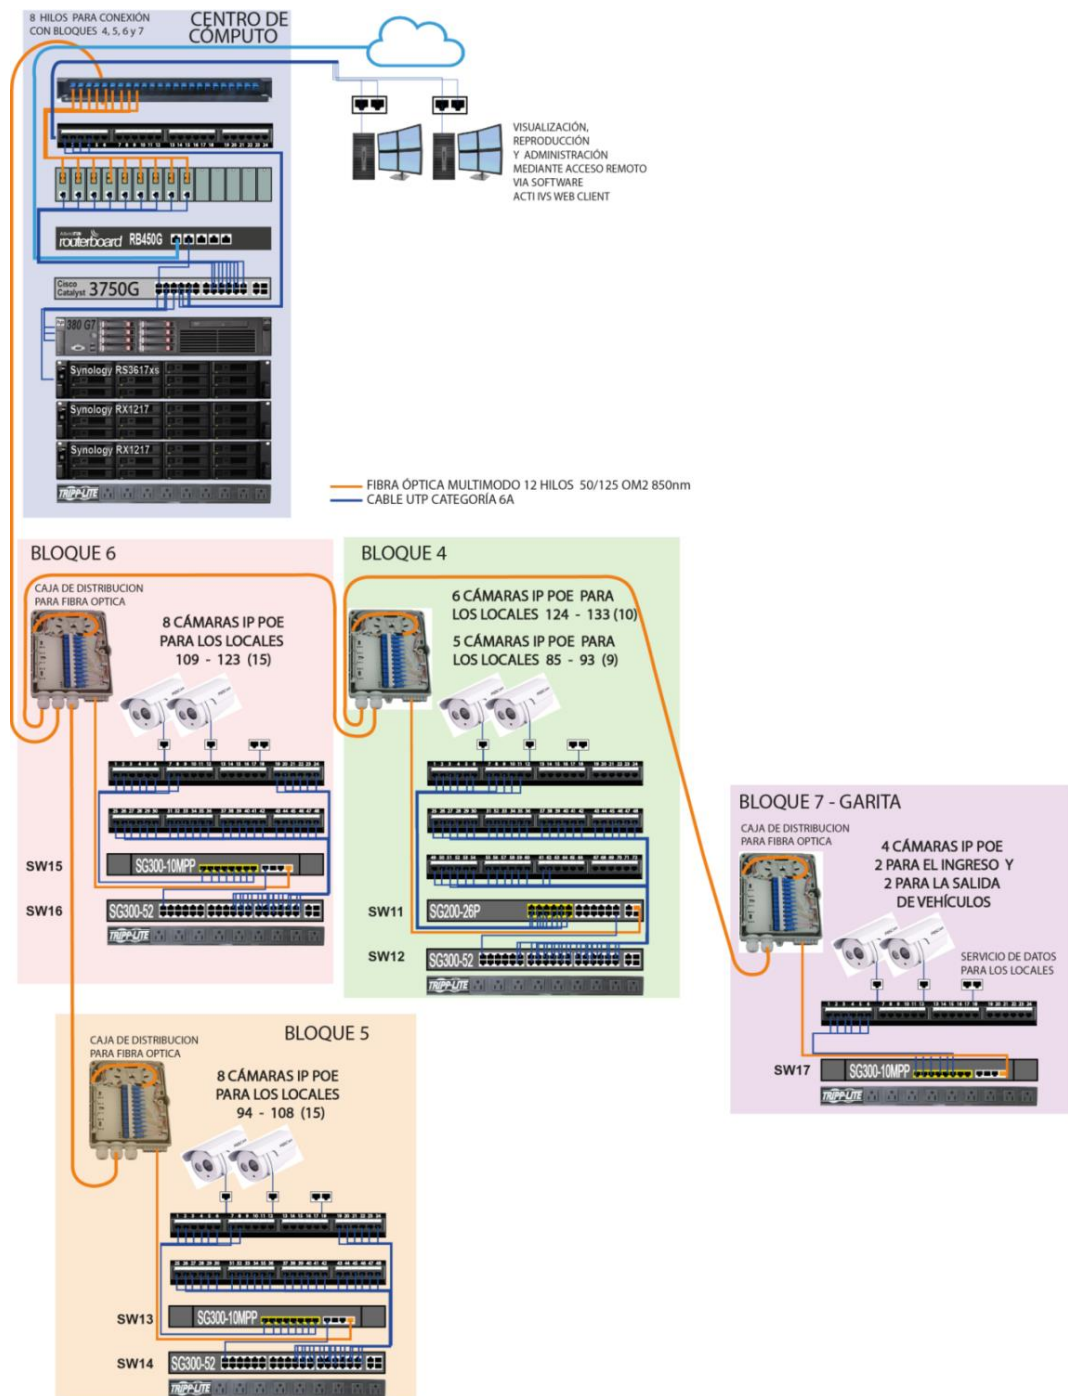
8 HILOS PARA CONEXIÓN CON BLOQUES 4, 5, 6 y 7

CENTRO DE CÓMPUTO

routerboard RB450G

Cisco Catalyst 3750G

380 G7

Synology RS3617xs

Synology RX1217

Synology RX1217

TRIPP-LITE

VISUALIZACIÓN, REPRODUCCIÓN Y ADMINISTRACIÓN MEDIANTE ACCESO REMOTO VIA SOFTWARE ACTI IVS WEB CLIENT

FIBRA ÓPTICA MULTIMODO 12 HILOS 50/125 OM2 850nm
CABLE UTP CATEGORÍA 6A

BLOQUE 6

CAJA DE DISTRIBUCION PARA FIBRA OPTICA

8 CÁMARAS IP POE PARA LOS LOCALES 109 - 123 (15)

SW15
SG300-10MPP

SW16
SG300-52

TRIPP-LITE

BLOQUE 4

6 CÁMARAS IP POE PARA LOS LOCALES 124 - 133 (10)

5 CÁMARAS IP POE PARA LOS LOCALES 85 - 93 (9)

SW11
SG200-26P

SW12
SG300-52

TRIPP-LITE

BLOQUE 7 - GARITA

CAJA DE DISTRIBUCION PARA FIBRA OPTICA

4 CÁMARAS IP POE 2 PARA EL INGRESO Y 2 PARA LA SALIDA DE VEHÍCULOS

SERVICIO DE DATOS PARA LOS LOCALES

SW17
SG300-10MPP

TRIPP-LITE

BLOQUE 5

CAJA DE DISTRIBUCION PARA FIBRA OPTICA

8 CÁMARAS IP POE PARA LOS LOCALES 94 - 108 (15)

SW13
SG300-10MPP

SW14
SG300-52

TRIPP-LITE